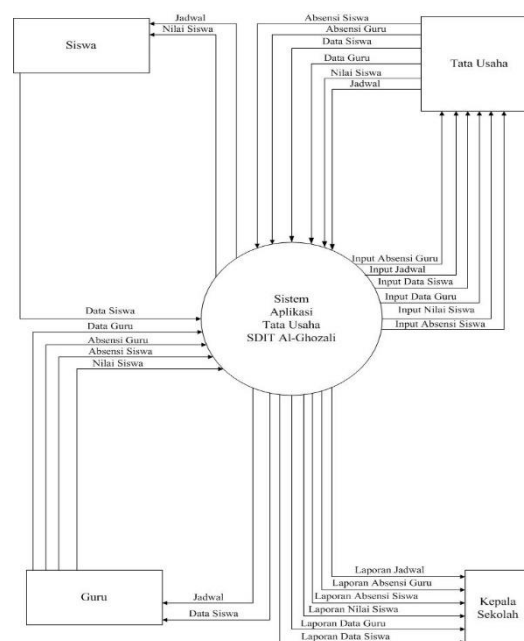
Siswa

Jadwal
Nilai Siswa

Absensi Siswa
Absensi Guru
Data Siswa
Data Guru
Nilai Siswa
Jadwal

Tata Usaha

Input Absensi Guru
Input Jadwal
Input Data Siswa
Input Data Guru
Input Nilai Siswa
Input Absensi Siswa

Sistem
Aplikasi
Tata Usaha
SDIT Al-Ghozali

Data Siswa
Data Guru
Absensi Guru
Absensi Siswa
Nilai Siswa

Guru

Jadwal
Data Siswa

Laporan Jadwal
Laporan Absensi Guru
Laporan Absensi Siswa
Laporan Nilai Siswa
Laporan Data Guru
Laporan Data Siswa

Kepala
Sekolah